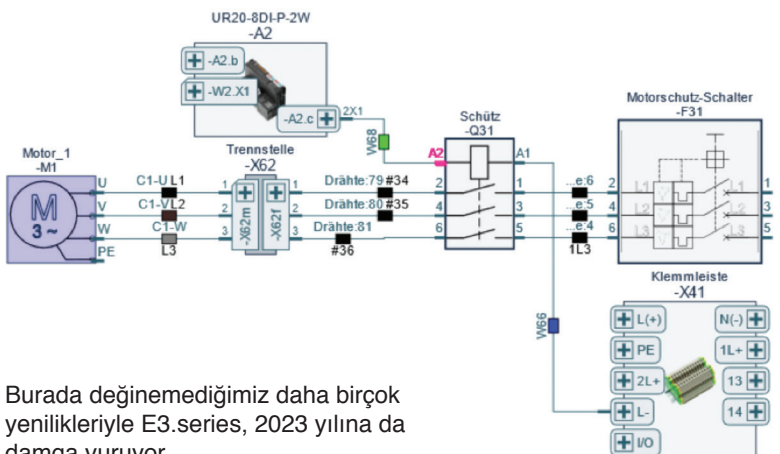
UR20-8DI-P-2W
-A2

-A2.b
-W2.X1
-A2.c
2X1
W68

Motor_1
-M1
M
3 ~
U
V
W
PE

C1-U L1
C1-V L2
C1-W
L3

Trennstelle
-X62
-X62m
-X62f
1
2
3
1
2
3

Drähte:79 #34
Drähte:80 #35
Drähte:81
#36

Schütz
-Q31
A2
A1
2
4
6
1
3
5

...e:6
...e:5
...e:4
1L3

Motorschutz-Schalter
-F31
2
4
6
L1
L2
L3
1
3
5

W66

Klemmleiste
-X41
L(+)
N(-)
PE
1L+
2L+
13
L-
14
I/O

Burada değinemediğimiz daha birçok yenilikleriyle E3.series, 2023 yılına da damga vuruyor.